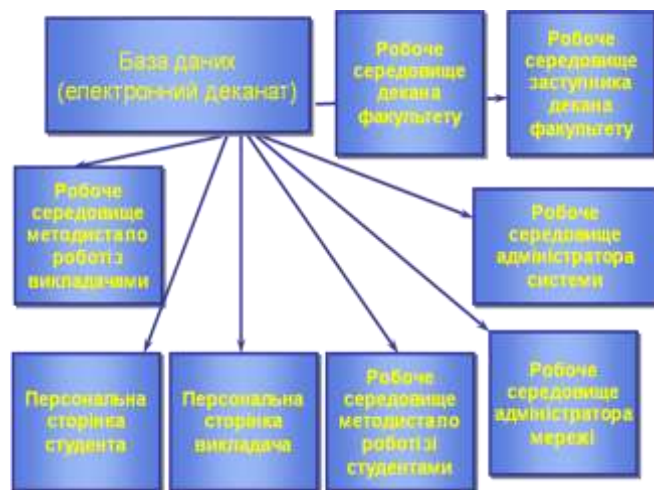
База даних
(електронний деканат)

Робоче середовище декана факультету

Робоче середовище заступника декана факультету

Робоче середовище методиста по роботі з викладачами

Робоче середовище адміністратора системи

Персональна сторінка студента

Персональна сторінка викладача

Робоче середовище методиста по роботі зі студентами

Робоче середовище адміністратора мережі